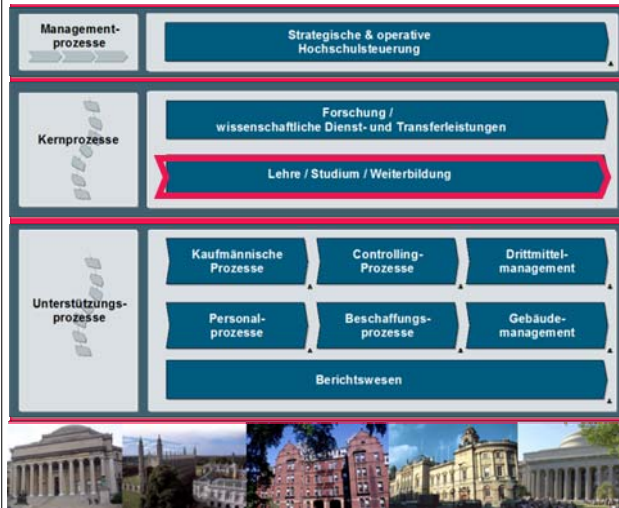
Managementprozesse

Strategische & operative Hochschulsteuerung

Kernprozesse

Forschung / wissenschaftliche Dienst- und Transferleistungen

Lehre / Studium / Weiterbildung

Unterstützungsprozesse

Kaufmännische Prozesse

Controlling-Prozesse

Drittmittelmanagement

Personalprozesse

Beschaffungsprozesse

Gebäudemanagement

Berichtswesen